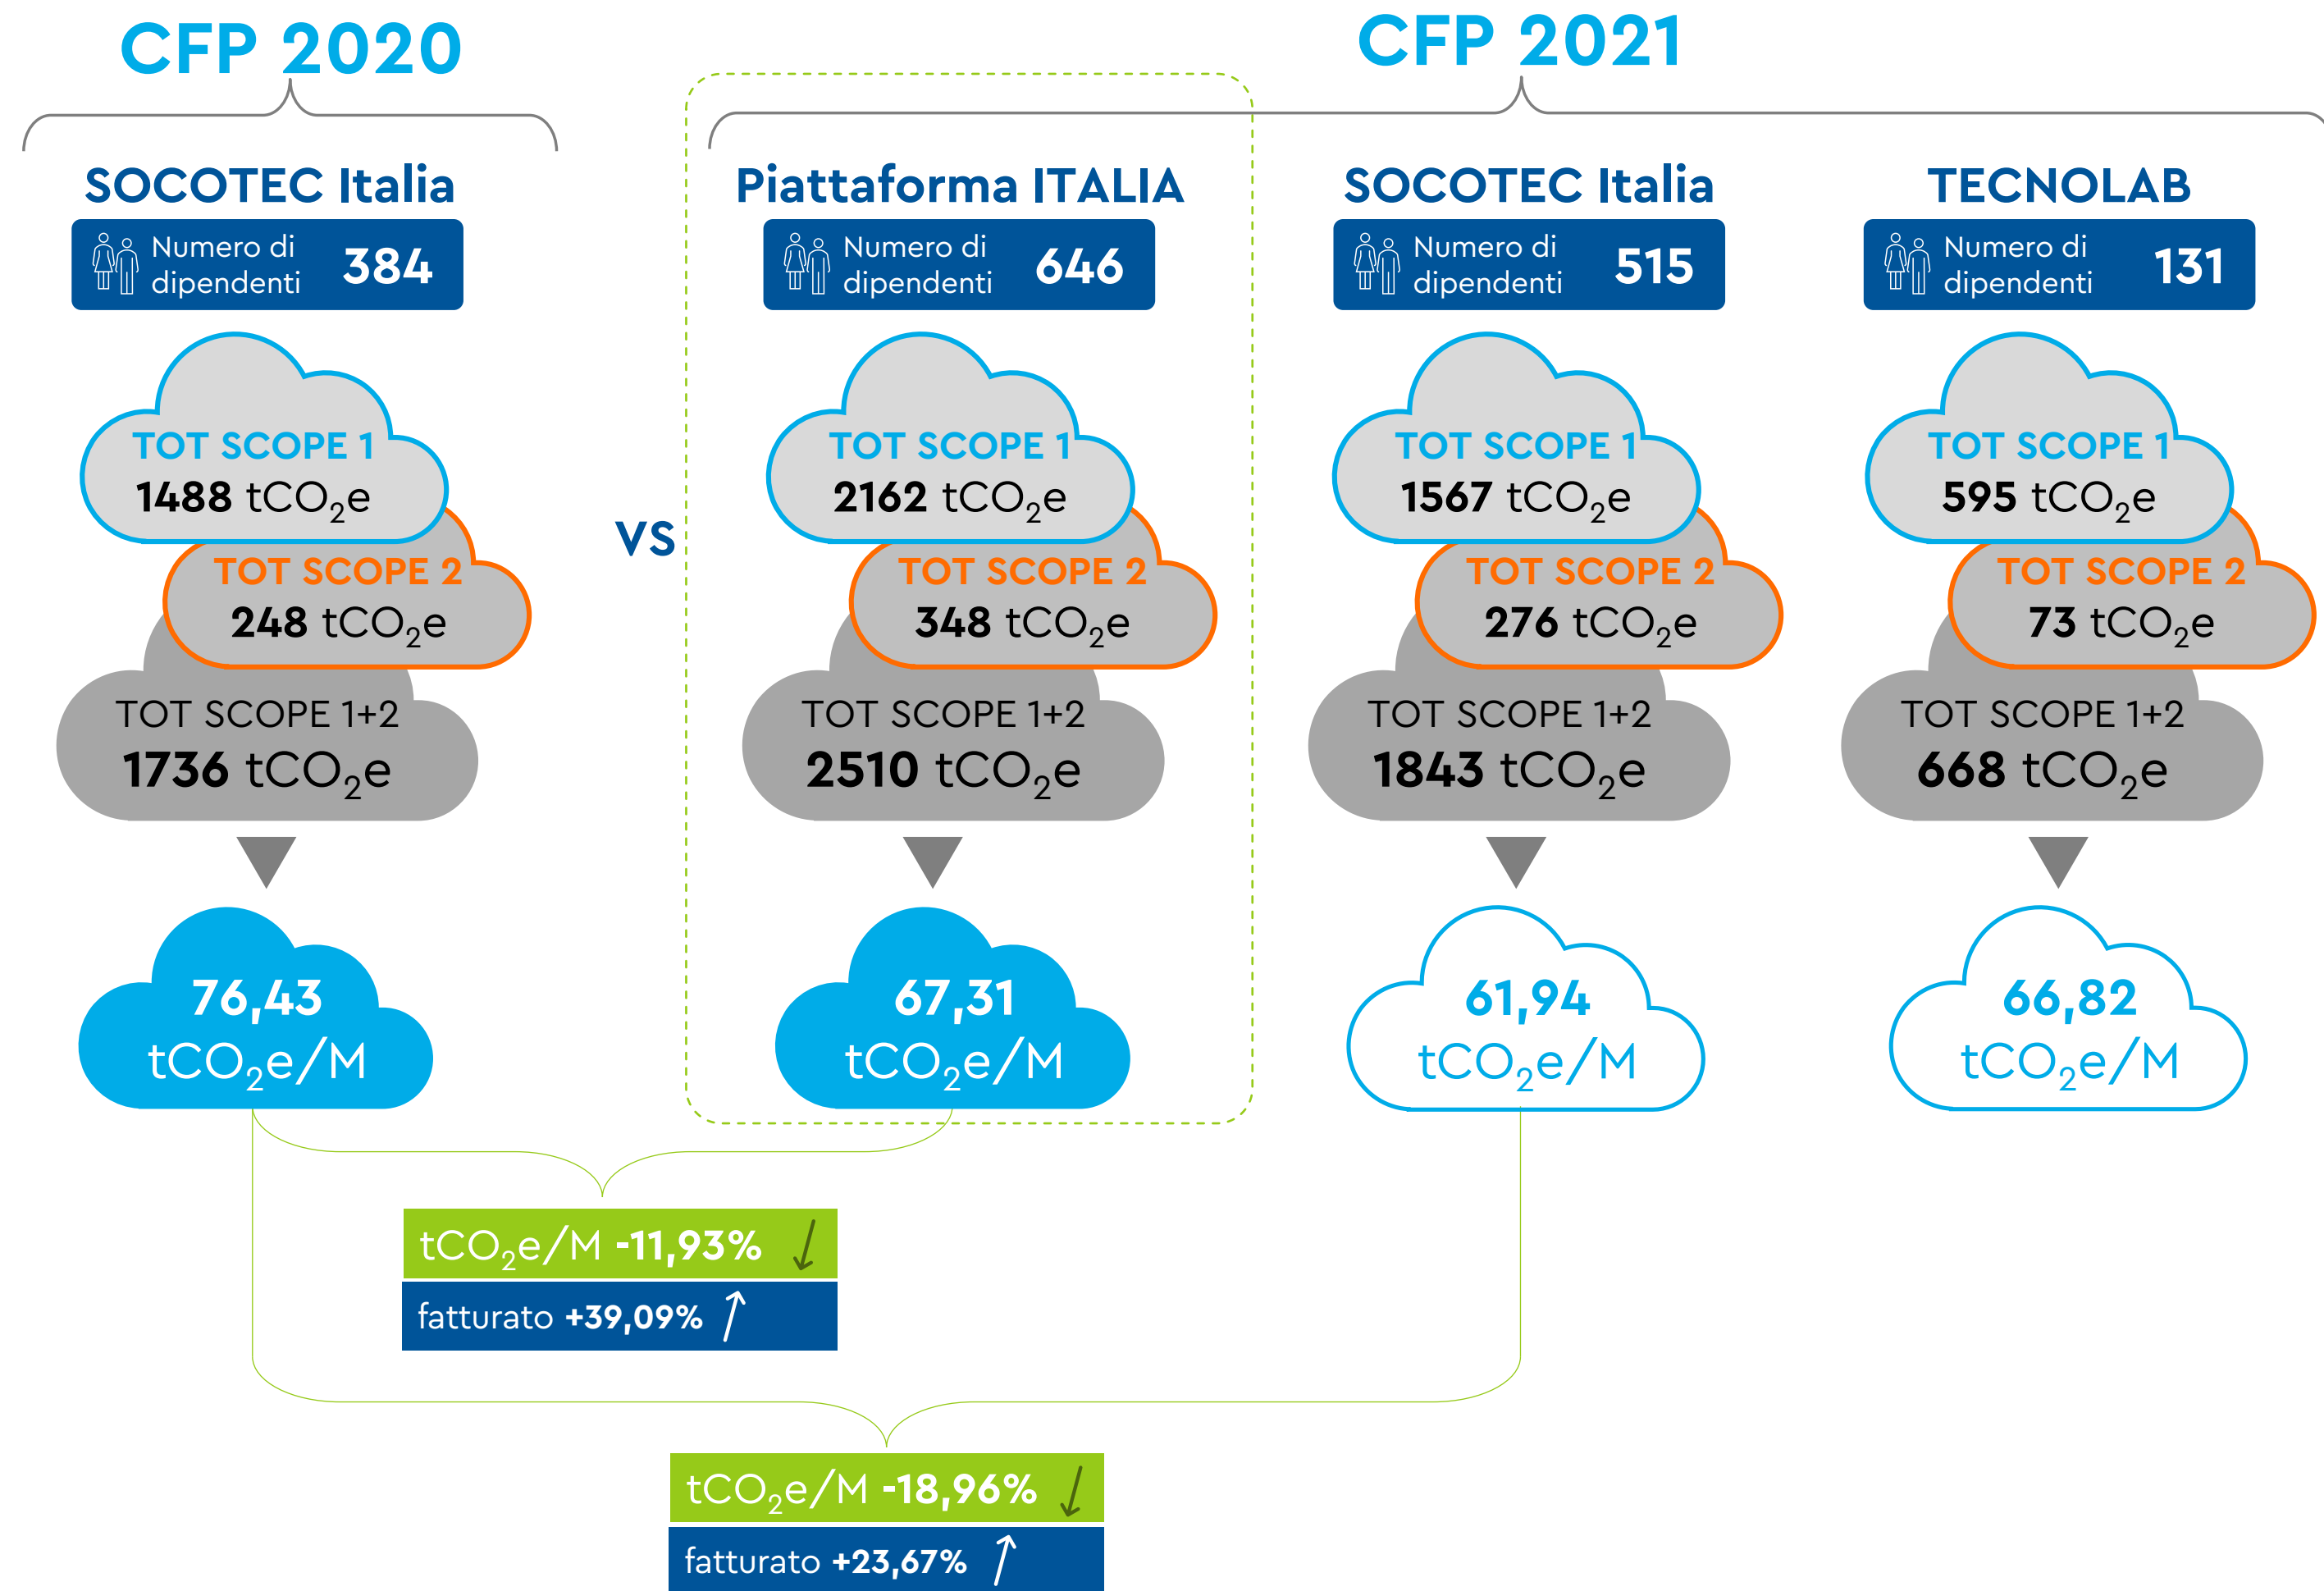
CFP 2020

CFP 2021

SOCOTEC Italia
Numero di dipendenti 384
TOT SCOPE 1
1488 $tCO_2e$
TOT SCOPE 2
248 $tCO_2e$
TOT SCOPE 1+2
1736 $tCO_2e$
76,43
$tCO_2e/M$

VS

Piattaforma ITALIA
Numero di dipendenti 646
TOT SCOPE 1
2162 $tCO_2e$
TOT SCOPE 2
348 $tCO_2e$
TOT SCOPE 1+2
2510 $tCO_2e$
67,31
$tCO_2e/M$

SOCOTEC Italia
Numero di dipendenti 515
TOT SCOPE 1
1567 $tCO_2e$
TOT SCOPE 2
276 $tCO_2e$
TOT SCOPE 1+2
1843 $tCO_2e$
61,94
$tCO_2e/M$

TECNOLAB
Numero di dipendenti 131
TOT SCOPE 1
595 $tCO_2e$
TOT SCOPE 2
73 $tCO_2e$
TOT SCOPE 1+2
668 $tCO_2e$
66,82
$tCO_2e/M$

$tCO_2e/M$ -11,93%
fatturato +39,09%

$tCO_2e/M$ -18,96%
fatturato +23,67%